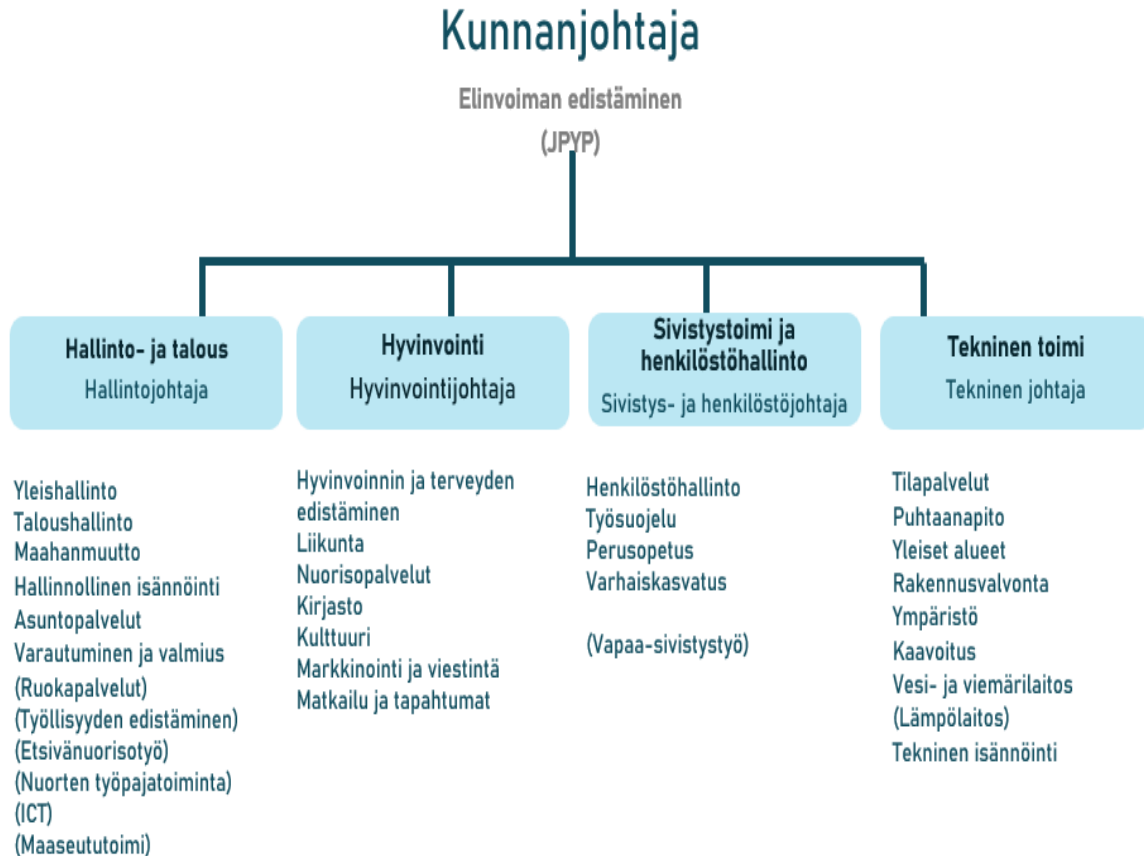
Kunnanjohtaja

Elinvoiman edistäminen
(JPYP)

Hallinto- ja talous
Hallintojohtaja

Yleishallinto
Taloushallinto
Maahanmuutto
Hallinnollinen isännöinti
Asuntopalvelut
Varautuminen ja valmius
(Ruokapalvelut)
(Työllisyyden edistäminen)
(Etsivänuorisotyö)
(Nuorten työpajatoiminta)
(ICT)
(Maaseututoimi)

Hyvinvointi
Hyvinvointijohtaja

Hyvinvoinnin ja terveyden edistäminen
Liikunta
Nuorisopalvelut
Kirjasto
Kulttuuri
Markkinointi ja viestintä
Matkailu ja tapahtumat

Sivistystoimi ja henkilöstöhallinto
Sivistys- ja henkilöstöjohtaja

Henkilöstöhallinto
Työsuojelu
Perusopetus
Varhaiskasvatus

(Vapaa-sivistystyö)

Tekninen toimi
Tekninen johtaja

Tilapalvelut
Puhtaanapito
Yleiset alueet
Rakennusvalvonta
Ympäristö
Kaavoitus
Vesi- ja viemärilaitos
(Lämpölaitos)
Tekninen isännöinti